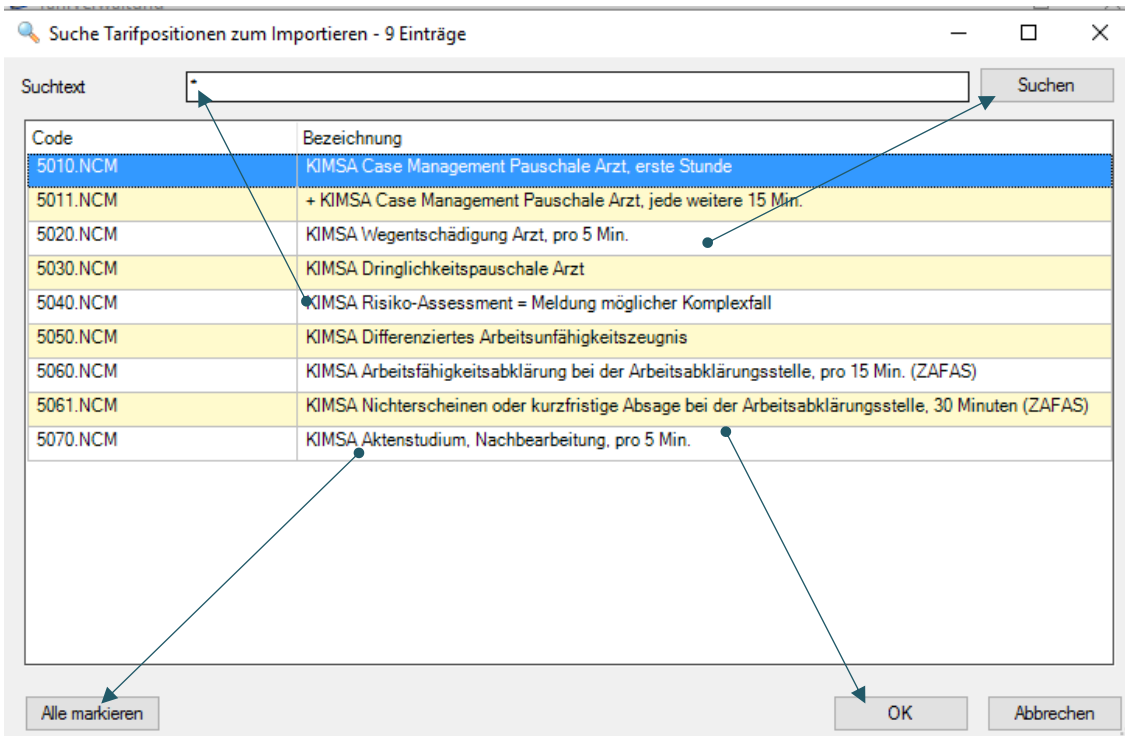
Suche Tarifpositionen zum Importieren - 9 Einträge

Suchtext *

Suchen

| Code | Bezeichnung |
|---|---|
| 5010.NCM | KIMSA Case Management Pauschale Arzt, erste Stunde |
| 5011.NCM | + KIMSA Case Management Pauschale Arzt, jede weitere 15 Min. |
| 5020.NCM | KIMSA Wegentschädigung Arzt, pro 5 Min. |
| 5030.NCM | KIMSA Dringlichkeitspauschale Arzt |
| 5040.NCM | KIMSA Risiko-Assessment = Meldung möglicher Komplexfall |
| 5050.NCM | KIMSA Differenziertes Arbeitsunfähigkeitszeugnis |
| 5060.NCM | KIMSA Arbeitsfähigkeitsabklärung bei der Arbeitsabklärungsstelle, pro 15 Min. (ZAFAS) |
| 5061.NCM | KIMSA Nichterscheinen oder kurzfristige Absage bei der Arbeitsabklärungsstelle, 30 Minuten (ZAFAS) |
| 5070.NCM | KIMSA Aktenstudium, Nachbearbeitung, pro 5 Min. |

Alle markieren

OK

Abbrechen